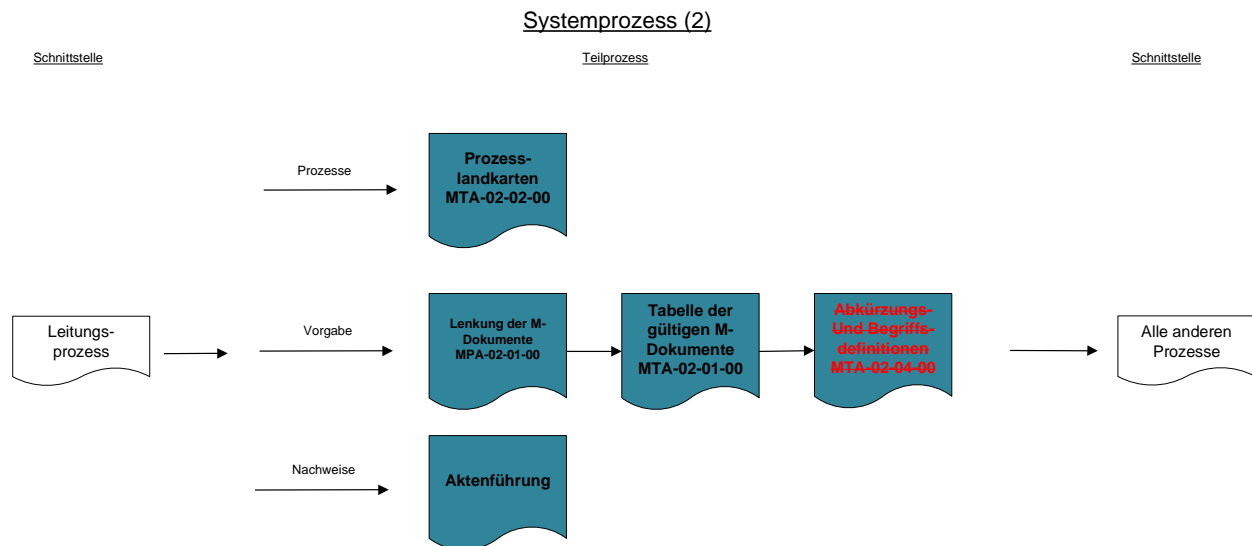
Systemprozess (2)

Schnittstelle

Teilprozess

Schnittstelle

Prozesse

Prozesslandkarten
MTA-02-02-00

Leitungsprozess

Vorgabe

Lenkung der M-Dokumente
MPA-02-01-00

Tabelle der gültigen M-Dokumente
MTA-02-01-00

Abkürzungs- Und Begriffsdefinitionen
MTA-02-04-00

Alle anderen Prozesse

Nachweise

Aktenführung